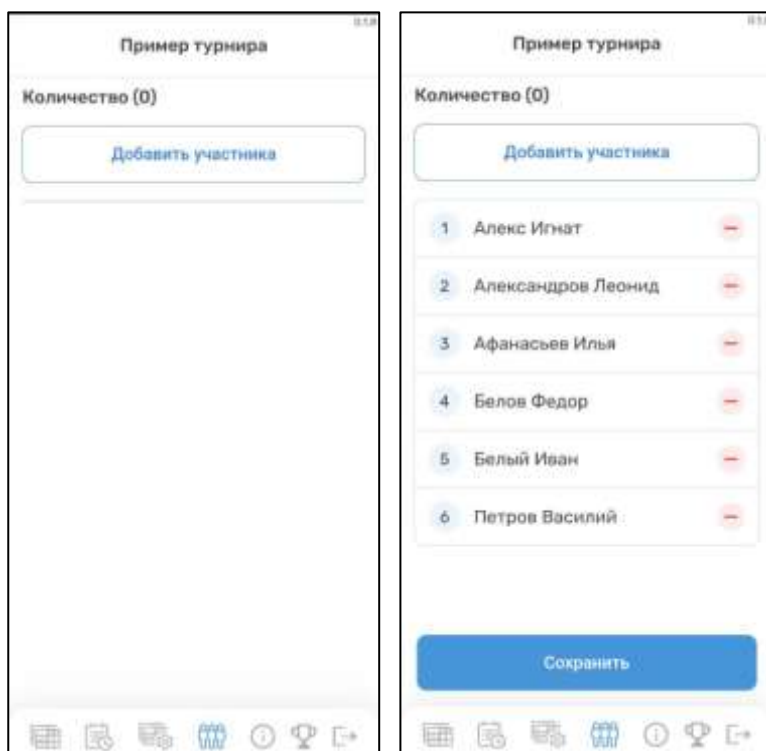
Пример турнира

Количество (0)

Добавить участника

Пример турнира

Количество (0)

Добавить участника

1 Алекс Игнат

2 Александров Леонид

3 Афанасьев Илья

4 Белов Федор

5 Белый Иван

6 Петров Василий

Сохранить